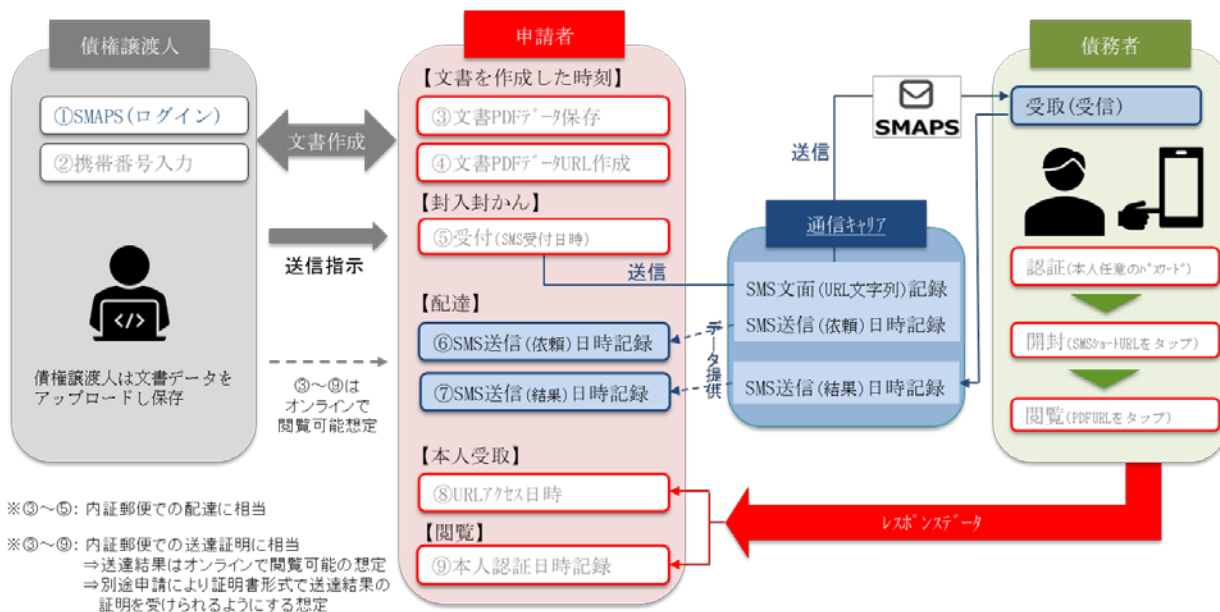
債権譲渡人

①SMAPS(ログイン)

②携帯番号入力

文書作成

送信指示

債権譲渡人は文書データをアップロードし保存

③～⑨はオンラインで閲覧可能想定

申請者

【文書を作成した時刻】

③文書PDFデータ保存

④文書PDFデータURL作成

【封入封かん】

⑤受付(SMS受付日時)

【配達】

⑥SMS送信(依頼)日時記録

⑦SMS送信(結果)日時記録

【本人受取】

⑧URLアクセス日時

【閲覧】

⑨本人認証日時記録

SMAPS

送信

送信

データ提供

通信キャリア

SMS文面(URL文字列)記録

SMS送信(依頼)日時記録

SMS送信(結果)日時記録

債務者

受取(受信)

認証(本人任意のパスワード)

開封(SMSショートURLをタップ)

閲覧(PDFURLをタップ)

レスポンスデータ

※③～⑤: 内証郵便での配達に相当

※③～⑨: 内証郵便での送達証明に相当
⇒送達結果はオンラインで閲覧可能の想定
⇒別途申請により証明書形式で送達結果の証明を受けられるようにする想定